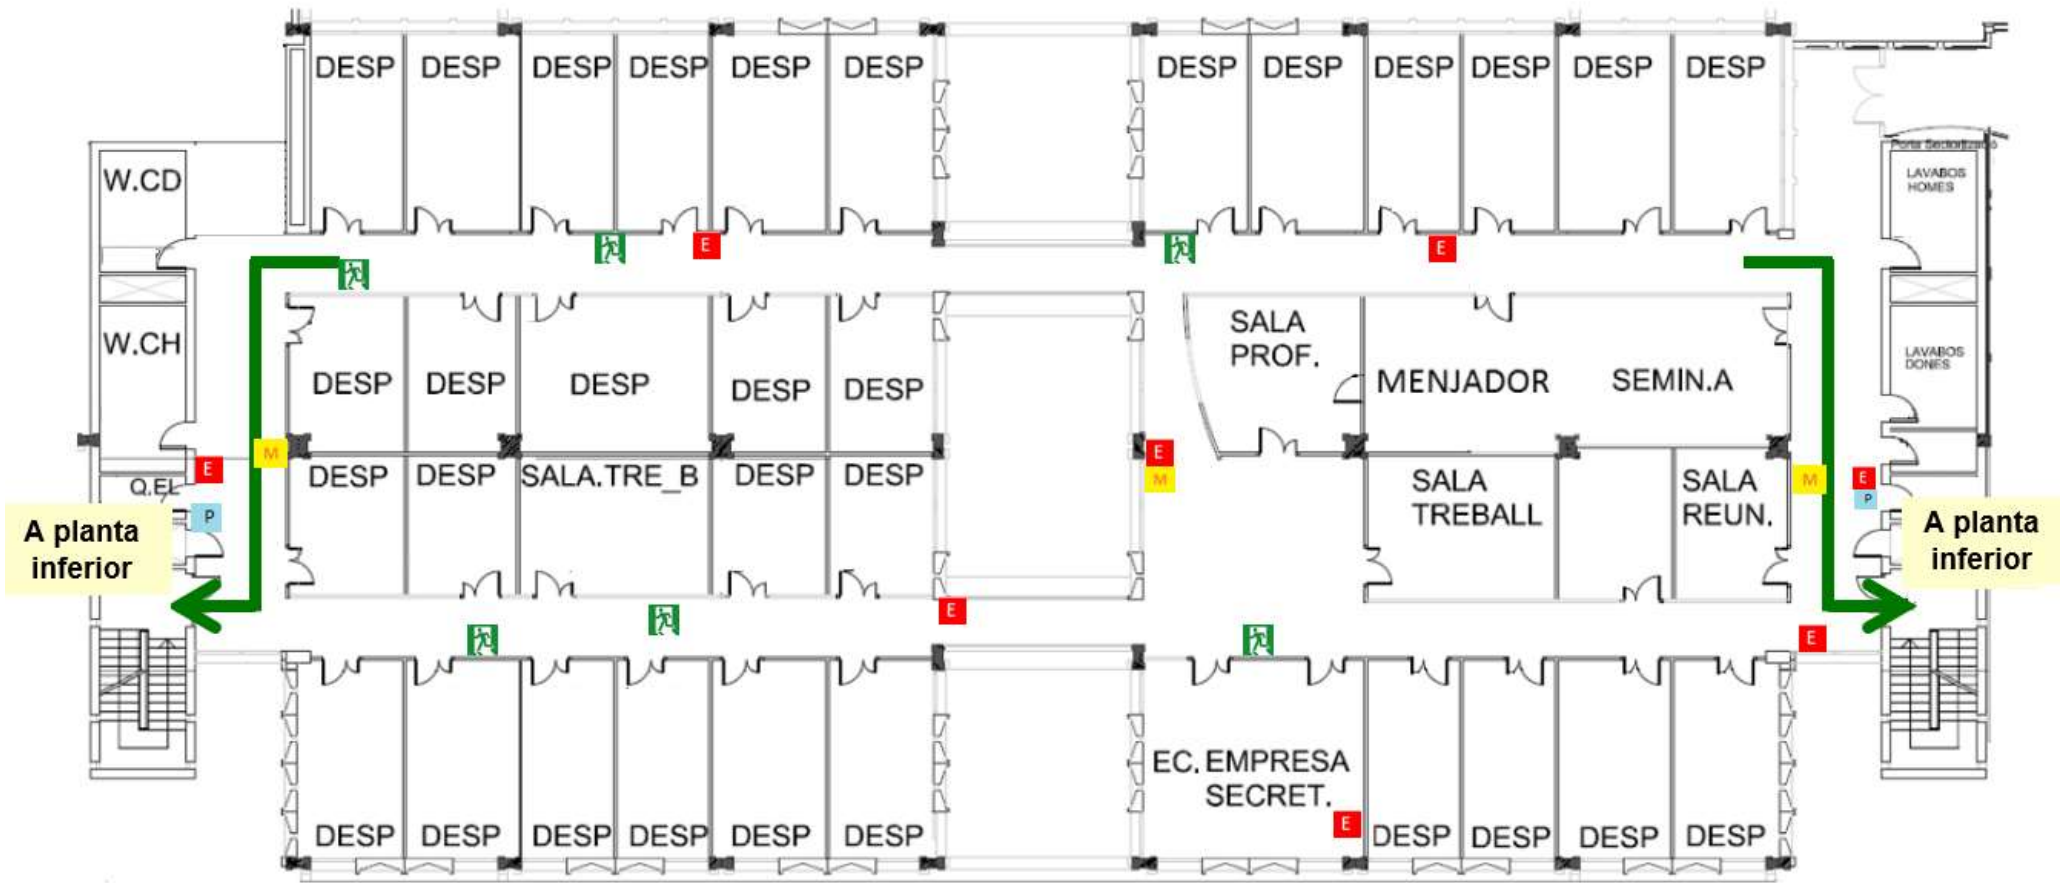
DESP DESP DESP DESP DESP DESP

DESP DESP DESP DESP DESP DESP

Porta Sectoritzada

LAVABOS HOMES

W.CD

E

E

W.CH

DESP DESP DESP DESP DESP

SALA PROF.

MENJADOR

SEMIN.A

LAVABOS DONES

M

E

E

M

M

E

P

DESP DESP SALA.TRE_B DESP DESP

SALA TREBALL

SALA REUN.

Q.EL

P

A planta inferior

A planta inferior

E

E

EC. EMPRESA SECRET.

E

DESP DESP DESP DESP DESP DESP

DESP DESP DESP DESP